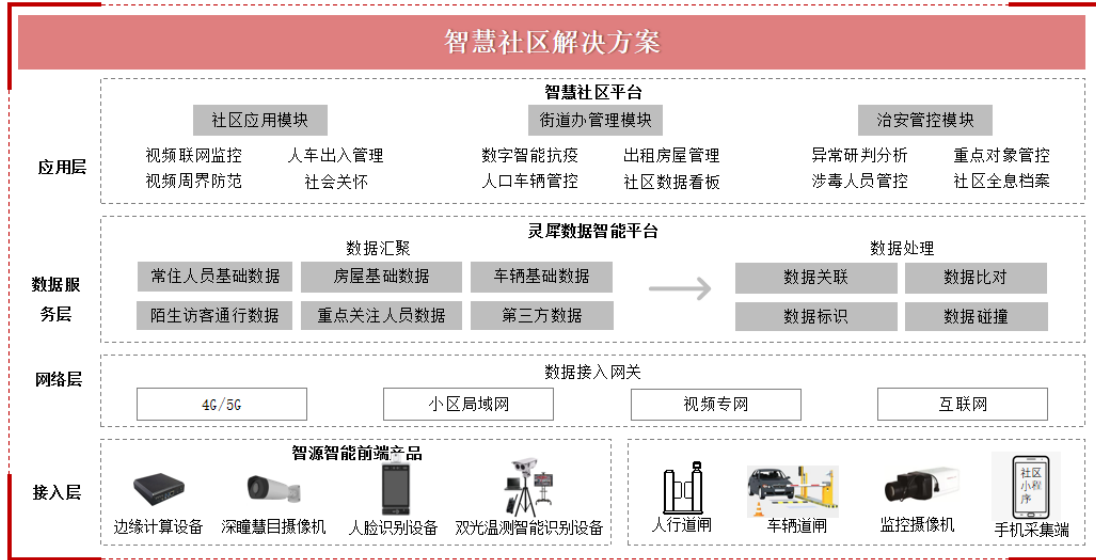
智慧社区解决方案

应用层

智慧社区平台

社区应用模块

视频联网监控　人车出入管理
视频周界防范　社会关怀

街道办管理模块

数字智能抗疫　出租房屋管理
人口车辆管控　社区数据看板

治安管控模块

异常研判分析　重点对象管控
涉毒人员管控　社区全息档案

数据服务层

灵犀数据智能平台

数据汇聚

常住人员基础数据　房屋基础数据　车辆基础数据
陌生访客通行数据　重点关注人员数据　第三方数据

数据处理

数据关联　数据比对
数据标识　数据碰撞

网络层

数据接入网关

4G/5G　小区局域网　视频专网　互联网

接入层

智源智能前端产品

边缘计算设备　深瞳慧目摄像机　人脸识别设备　双光温测智能识别设备

人行道闸　车辆道闸　监控摄像机　社区小程序　手机采集端